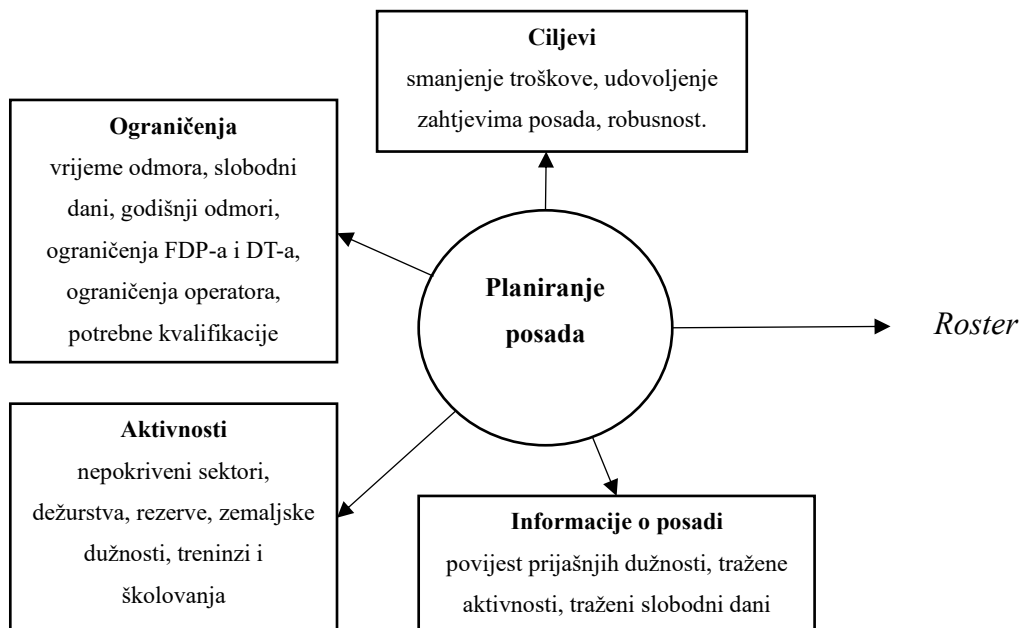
Ciljevi
smanjenje troškove, udovoljenje zahtjevima posada, robusnost.

Ograničenja
vrijeme odmora, slobodni dani, godišnji odmori, ograničenja FDP-a i DT-a, ograničenja operatora, potrebne kvalifikacije

Planiranje posada

Roster

Aktivnosti
nepokriveni sektori, dežurstva, rezerve, zemaljske dužnosti, treninzi i školovanja

Informacije o posadi
povijest prijašnjih dužnosti, tražene aktivnosti, traženi slobodni dani